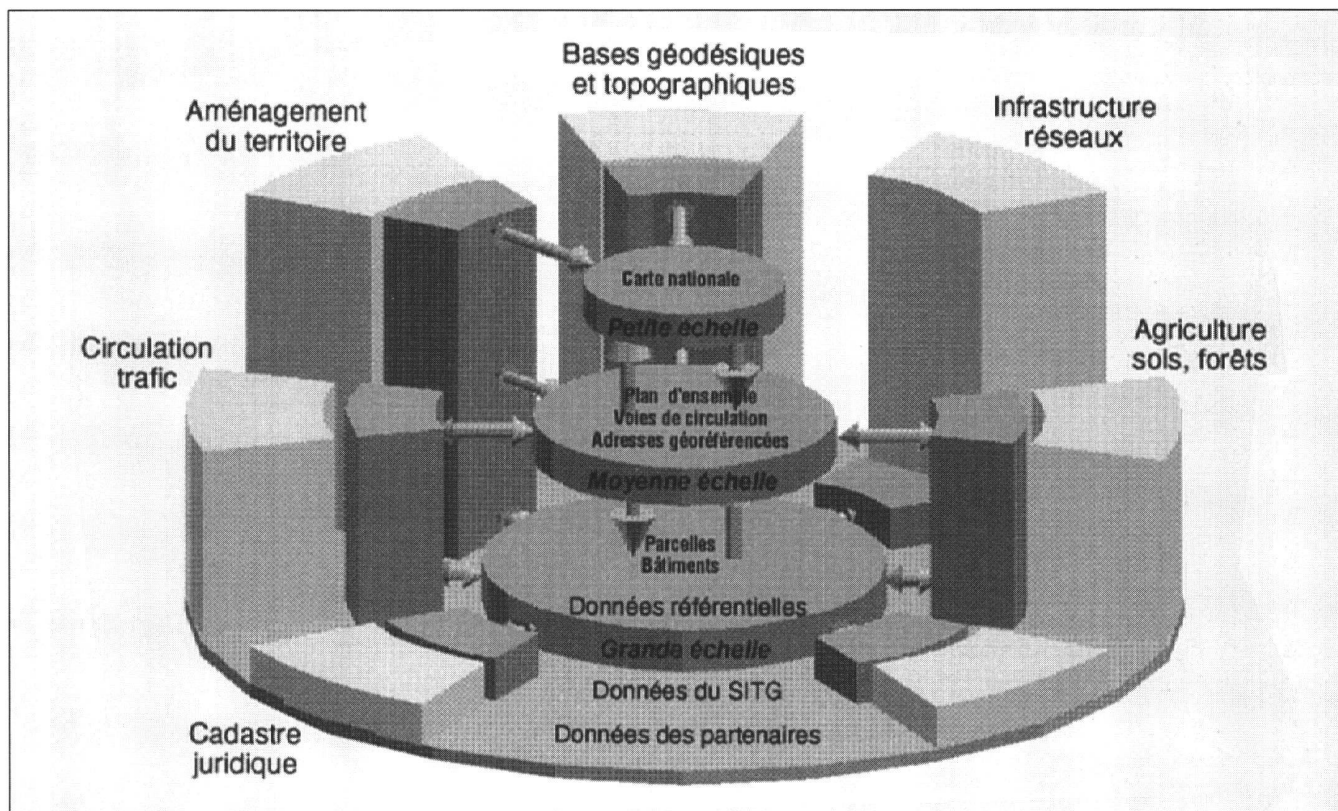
Bases géodésiques et topographiques

Aménagement du territoire

Infrastructure réseaux

Carte nationale

Petite échelle

Circulation trafic

Agriculture sols, forêts

Plan d'ensemble
Voies de circulation
Adresses géoréférencées

Moyenne échelle

Parcelles
Bâtiments

Données référentielles

Grande échelle

Données du SITG

Cadastre juridique

Données des partenaires